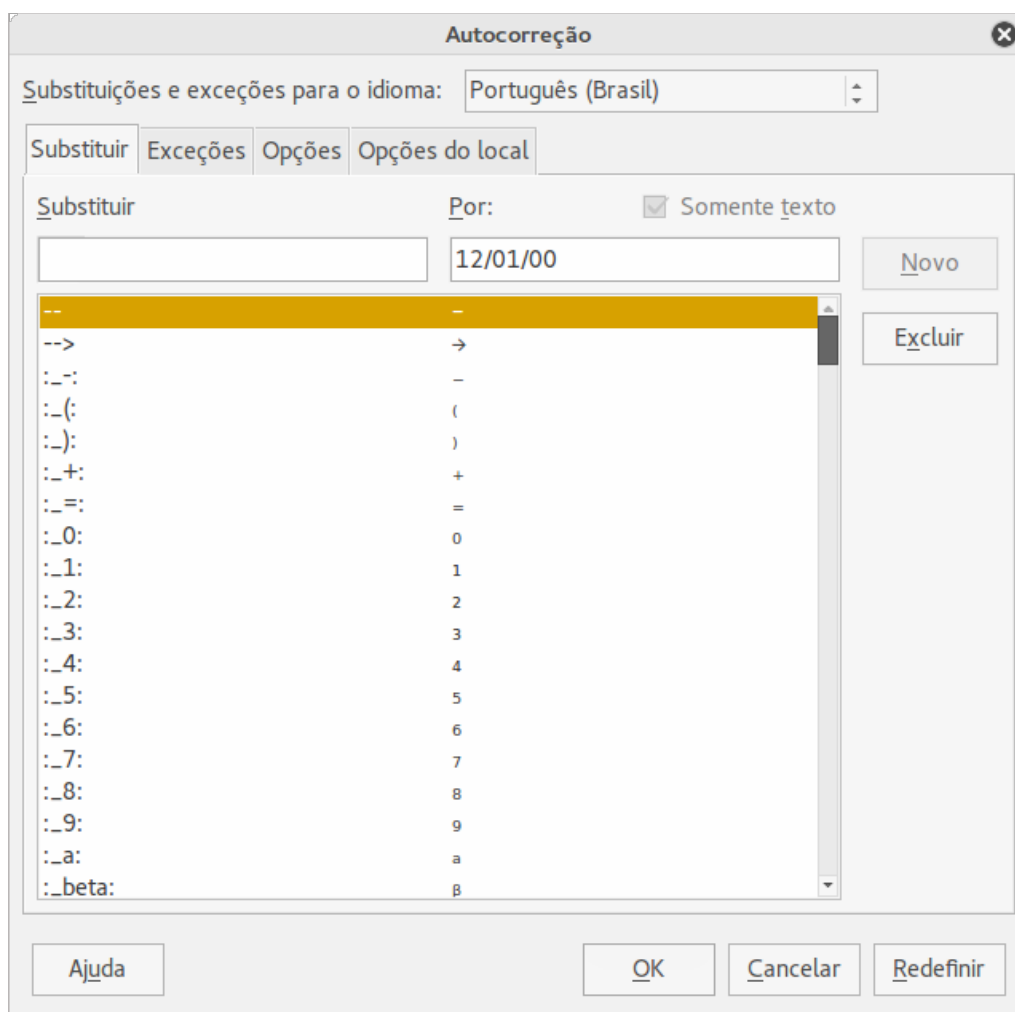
Autocorreção

Substituições e exceções para o idioma: Português (Brasil)

Substituir | Exceções | Opções | Opções do local

Substituir

Por:

Somente texto

12/01/00

Novo

Excluir

| | |
|---|---|
| -- | – |
| --> | → |
| :_-: | ₋ |
| :_(: | ₍ |
| :_): | ₎ |
| :_+: | ₊ |
| :_=: | ₌ |
| :_0: | ₀ |
| :_1: | ₁ |
| :_2: | ₂ |
| :_3: | ₃ |
| :_4: | ₄ |
| :_5: | ₅ |
| :_6: | ₆ |
| :_7: | ₇ |
| :_8: | ₈ |
| :_9: | ₉ |
| :_a: | ₐ |
| :_beta: | ᵦ |

Ajuda

OK

Cancelar

Redefinir